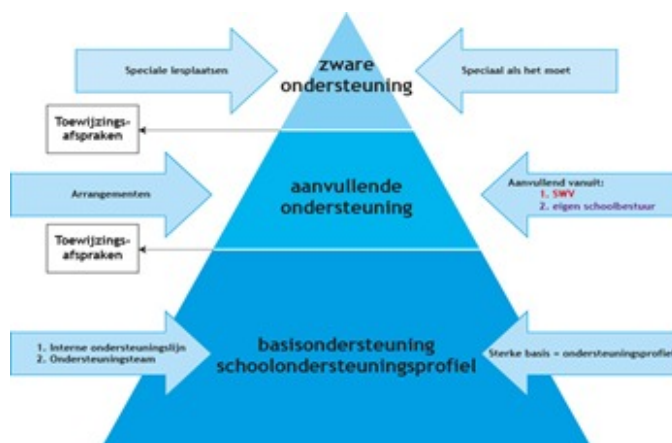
Speciale lesplaatsen

zware ondersteuning

Speciaal als het moet

Toewijzings-afspraken

Arrangementen

aanvullende ondersteuning

Aanvullend vanuit:
1. SWV
2. eigen schoolbestuur

Toewijzings-afspraken

1. Interne ondersteuningslijn
2. Ondersteuningsteam

basisondersteuning schoolondersteuningsprofiel

Sterke basis = ondersteuningsprofie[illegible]